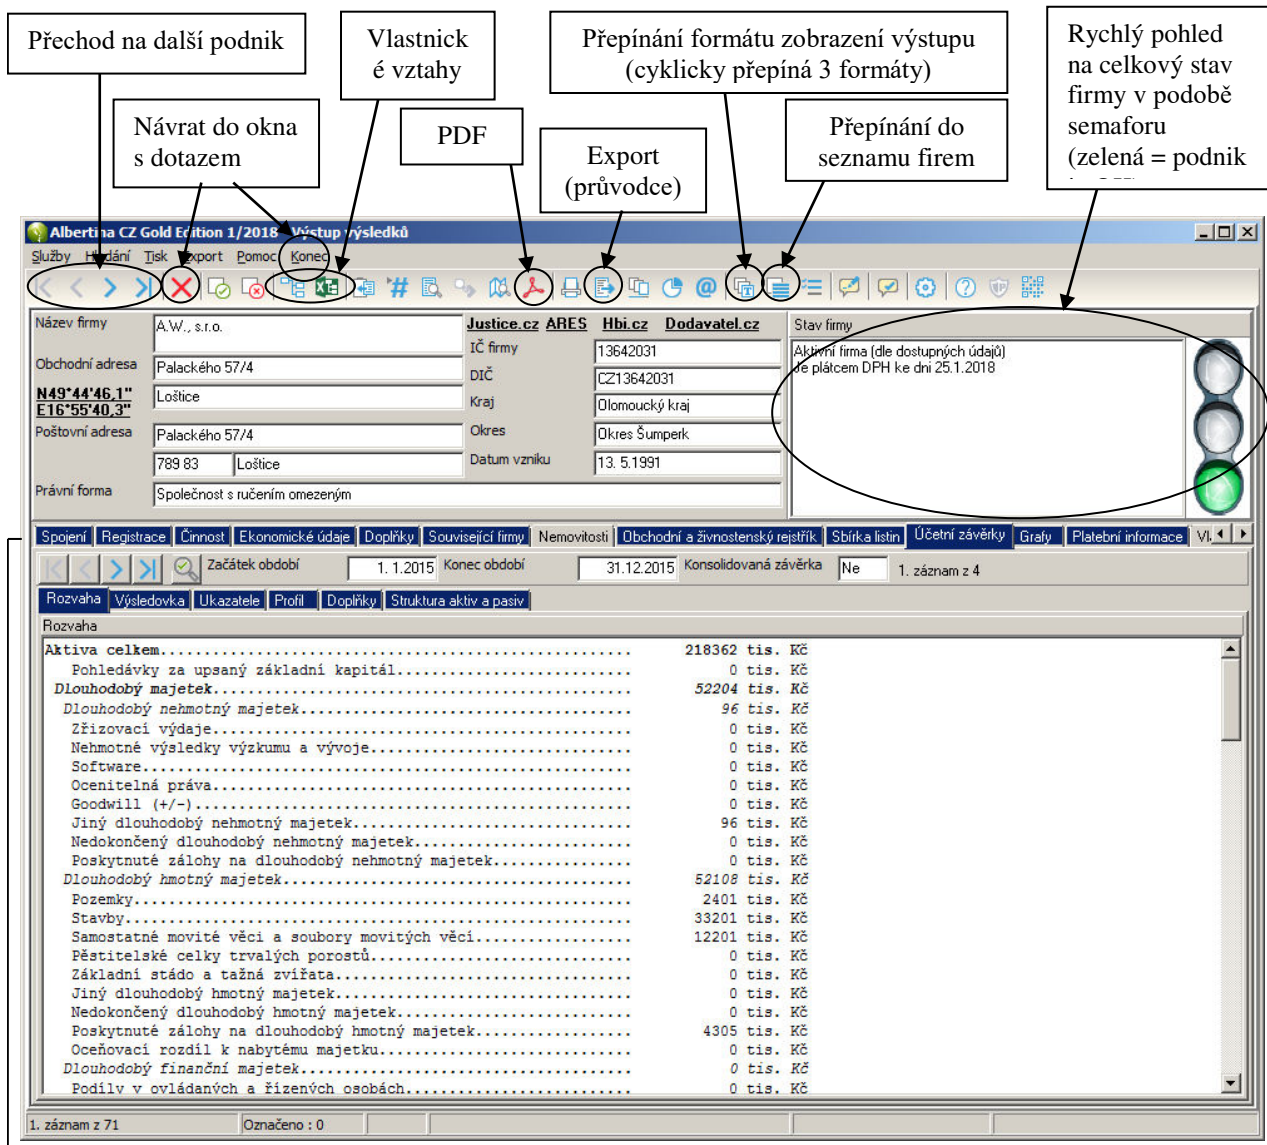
Přechod na další podnik

Vlastnické vztahy

Přepínání formátu zobrazení výstupu (cyklicky přepíná 3 formáty)

Rychlý pohled na celkový stav firmy v podobě semaforu (zelená = podnik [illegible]

Návrat do okna s dotazem

PDF

Export (průvodce)

Přepínání do seznamu firem

Albertina CZ Gold Edition 1/2018 - Výstup výsledků

Služby Hledání Tisk Export Pomoc Konec

Název firmy | A.W., s.r.o.
Justice.cz ARES Hbi.cz Dodavatel.cz
IČ firmy | 13642031
Obchodní adresa | Palackého 57/4
DIČ | CZ13642031
N49°44'46,1" E16°55'40,3" | Loštice
Kraj | Olomoucký kraj
Poštovní adresa | Palackého 57/4
Okres | Okres Šumperk
789 83 | Loštice
Datum vzniku | 13. 5.1991
Právní forma | Společnost s ručením omezeným

Stav firmy
Aktivní firma (dle dostupných údajů)
Je plátcem DPH ke dni 25.1.2018

Spojení | Registrace | Činnost | Ekonomické údaje | Doplňky | Související firmy | Nemovitosti | Obchodní a živnostenský rejstřík | Sbírka listin | Účetní závěrky | Grafy | Platební informace | V

Začátek období 1. 1.2015 Konec období 31.12.2015 Konsolidovaná závěrka Ne 1. záznam z 4

Rozvaha | Výsledovka | Ukazatele | Profil | Doplňky | Struktura aktiv a pasiv

Rozvaha

Aktiva celkem.................................... 218362 tis. Kč
Pohledávky za upsaný základní kapitál............ 0 tis. Kč
Dlouhodobý majetek............................... 52204 tis. Kč
Dlouhodobý nehmotný majetek...................... 96 tis. Kč
Zřizovací výdaje.................................. 0 tis. Kč
Nehmotné výsledky výzkumu a vývoje............... 0 tis. Kč
Software.......................................... 0 tis. Kč
Ocenitelná práva.................................. 0 tis. Kč
Goodwill (+/-).................................... 0 tis. Kč
Jiný dlouhodobý nehmotný majetek.................. 96 tis. Kč
Nedokončený dlouhodobý nehmotný majetek........... 0 tis. Kč
Poskytnuté zálohy na dlouhodobý nehmotný majetek.. 0 tis. Kč
Dlouhodobý hmotný majetek........................ 52108 tis. Kč
Pozemky........................................... 2401 tis. Kč
Stavby............................................ 33201 tis. Kč
Samostatné movité věci a soubory movitých věcí.... 12201 tis. Kč
Pěstitelské celky trvalých porostů................ 0 tis. Kč
Základní stádo a tažná zvířata.................... 0 tis. Kč
Jiný dlouhodobý hmotný majetek.................... 0 tis. Kč
Nedokončený dlouhodobý hmotný majetek.............. 0 tis. Kč
Poskytnuté zálohy na dlouhodobý hmotný majetek.... 4305 tis. Kč
Oceňovací rozdíl k nabytému majetku............... 0 tis. Kč
Dlouhodobý finanční majetek....................... 0 tis. Kč
Podíly v ovládaných a řízených osobách............ 0 tis. Kč

1. záznam z 71 | Označeno : 0